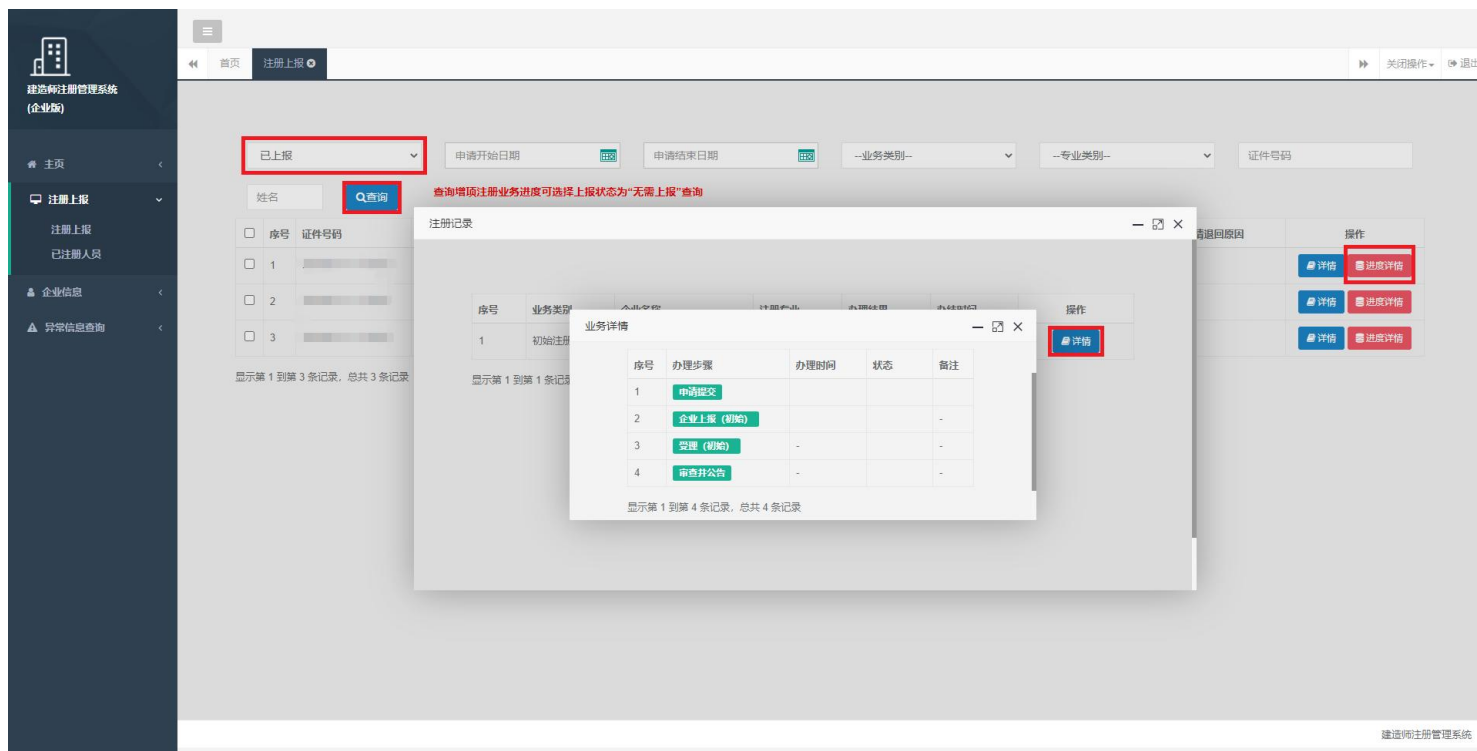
建造师注册管理系统（企业版）

主页
注册上报
注册上报
已注册人员
企业信息
异常信息查询

首页
注册上报
关闭操作
退出

已上报
申请开始日期
申请结束日期
--业务类别--
--专业类别--
证件号码
姓名
查询
查询增项注册业务进度可选择上报状态为"无需上报"查询

| | 序号 | 证件号码 |
|---|---|---|
| | 1 | |
| | 2 | |
| | 3 | |

显示第 1 到第 3 条记录，总共 3 条记录

请退回原因
操作
详情 进度详情
详情 进度详情
详情 进度详情

注册记录

| 序号 | 业务类别 | 企业名称 | 注册专业 | 办理结果 | 办结时间 | 操作 |
|---|---|---|---|---|---|---|
| 1 | 初始注册 | | | | | 详情 |

显示第 1 到第 1 条记录

业务详情

| 序号 | 办理步骤 | 办理时间 | 状态 | 备注 |
|---|---|---|---|---|
| 1 | 申请提交 | | | |
| 2 | 企业上报（初始） | | | - |
| 3 | 受理（初始） | - | | - |
| 4 | 审查并公告 | - | | - |

显示第 1 到第 4 条记录，总共 4 条记录

建造师注册管理系统